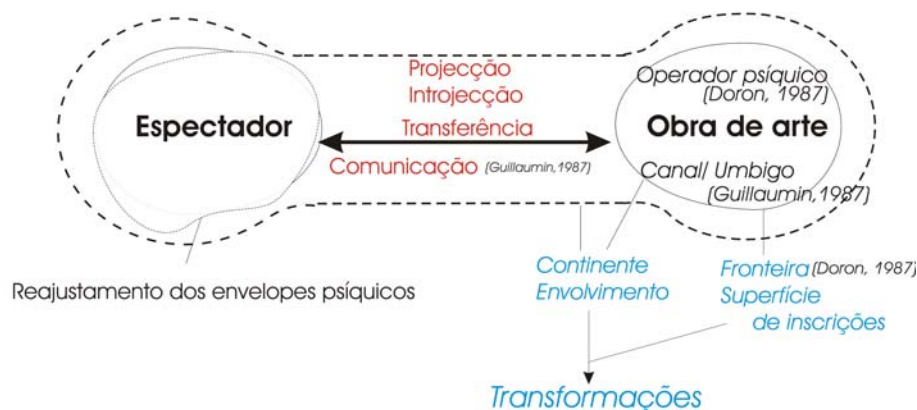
Projecção
Introjecção
Transferência
Comunicação (Guillaumin,1987)

Espectador

Obra de arte

Operador psíquico
(Doron, 1987)

Canal/ Umbigo
(Guillaumin,1987)

Reajustamento dos envelopes psíquicos

Continente
Envolvimento

Fronteira (Doron, 1987)
Superfície
de inscrições

Transformações